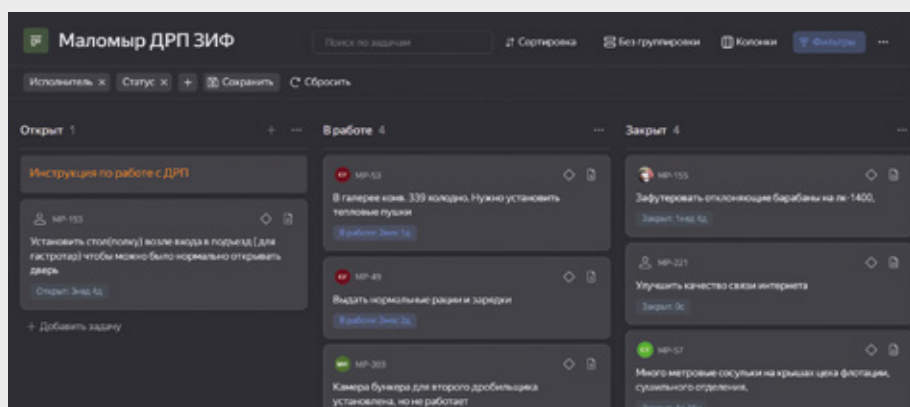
Маломыр ДРП ЗИФ

Поиск по задачам

Сортировка

Без группировки

Колонки

Фильтры

Исполнитель ×

Статус ×

+

Сохранить

Сбросить

Открыт 1

Инструкция по работе с ДРП

МР-153

Установить стол(полку) возле входа в подъезд ( для гастротар) чтобы можно было нормально открывать дверь

Открыт: 3нед 4д

+ Добавить задачу

В работе 4

МР-53

В галерее конв. 339 холодно. Нужно установить тепловые пушки

В работе: 3нед 1д

МР-49

Выдать нормальные рации и зарядки

В работе: 3нед 2д

МР-203

Камера бункера для второго дробильщика установлена, но не работает

Закрыт 4

МР-155

Зафутеровать отклоняющие барабаны на лк-1400,

Закрыт: 1нед 6д

МР-221

Улучшить качество связи интернета

Закрыт: 0с

МР-57

Много метровые сосульки на крышах цеха флотации, сушильного отделения,

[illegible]